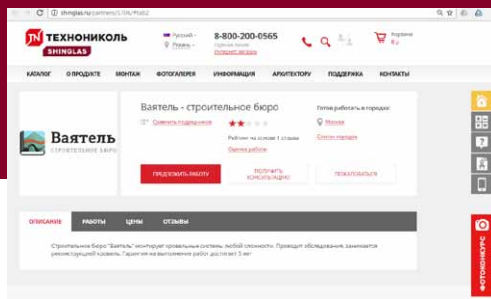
shinglas.ru/partners/1706/#tab2

ТЕХНОНИКОЛЬ SHINGLAS

Русский
Рязань

8-800-200-0565
Горячая линия
Интернет-магазин

Корзина
0 р.

КАТАЛОГ О ПРОДУКТЕ МОНТАЖ ФОТОГАЛЕРЕЯ ИНФОРМАЦИЯ АРХИТЕКТОРУ ПОДДЕРЖКА КОНТАКТЫ

Ваятель
СТРОИТЕЛЬНОЕ БЮРО

Ваятель - строительное бюро

Сравнить подрядчиков

Работает на основе 1 отзыва
Оценка работы

Готов работать в городах:
Москва
Список городов

ПРЕДЛОЖИТЬ РАБОТУ

ПОЛУЧИТЬ КОНСУЛЬТАЦИЮ

ПОЖАЛОВАТЬСЯ

ОПИСАНИЕ РАБОТЫ ЦЕНЫ ОТЗЫВЫ

Строительное бюро "Ваятель" монтирует кровельные системы любой сложности. Проводит обследования, занимается реконструкцией кровель. Гарантия на выполнение работ достигает 5 лет

ФОТОКОНКУРС